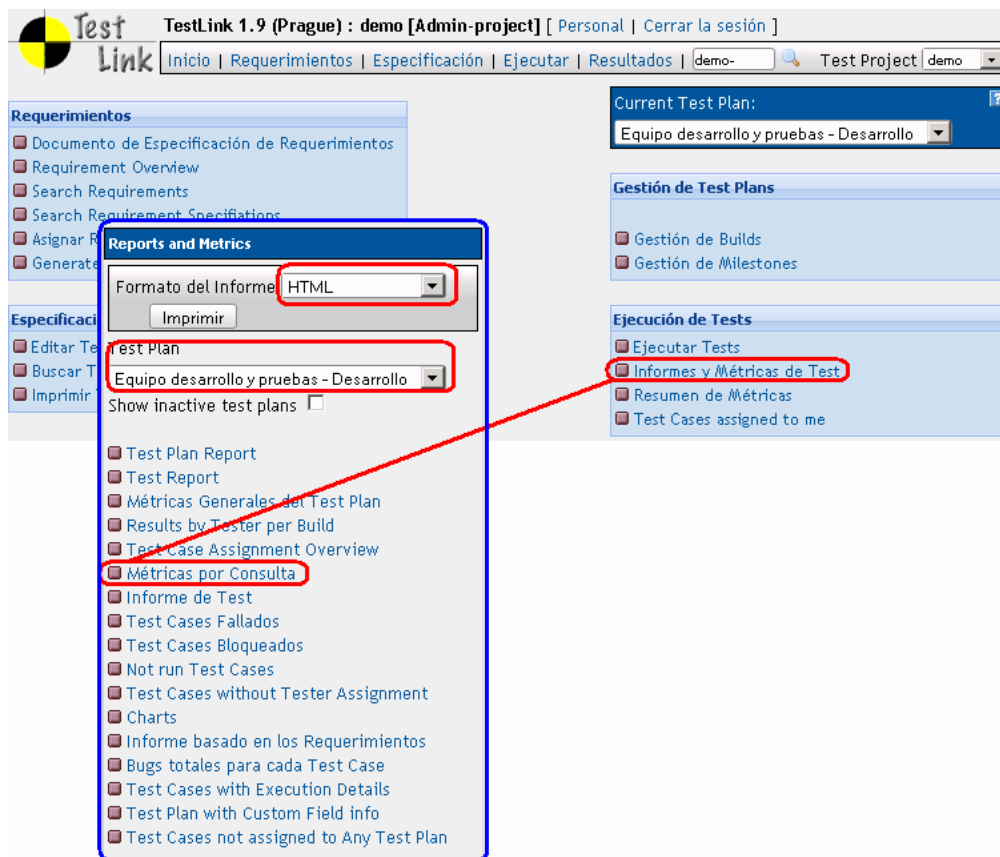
Test Link

TestLink 1.9 (Prague) : demo [Admin-project] [ Personal | Cerrar la sesión ]

Inicio | Requerimientos | Especificación | Ejecutar | Resultados | demo- Test Project demo

Requerimientos
Documento de Especificación de Requerimientos
Requirement Overview
Search Requirements
Search Requirement Specifications
Asignar R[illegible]
Generate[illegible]

Especificaci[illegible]
Editar Te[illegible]
Buscar T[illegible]
Imprimir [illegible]

Reports and Metrics
Formato del Informe HTML
Imprimir
Test Plan
Equipo desarrollo y pruebas - Desarrollo
Show inactive test plans

Test Plan Report
Test Report
Métricas Generales del Test Plan
Results by Tester per Build
Test Case Assignment Overview
Métricas por Consulta
Informe de Test
Test Cases Fallados
Test Cases Bloqueados
Not run Test Cases
Test Cases without Tester Assignment
Charts
Informe basado en los Requerimientos
Bugs totales para cada Test Case
Test Cases with Execution Details
Test Plan with Custom Field info
Test Cases not assigned to Any Test Plan

Current Test Plan:
Equipo desarrollo y pruebas - Desarrollo

Gestión de Test Plans
Gestión de Builds
Gestión de Milestones

Ejecución de Tests
Ejecutar Tests
Informes y Métricas de Test
Resumen de Métricas
Test Cases assigned to me